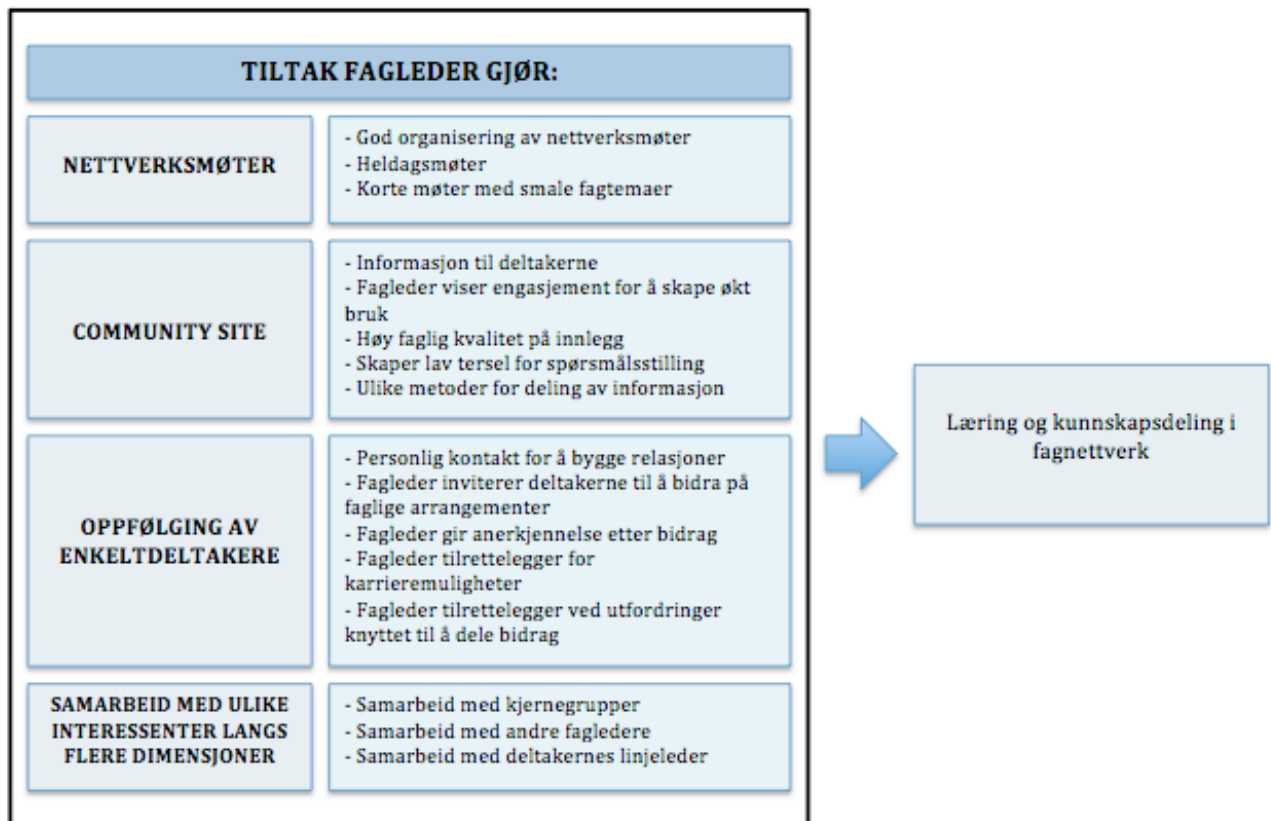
TILTAK FAGLEDER GJØR:

| | |
|---|---|
| NETTVERKSMØTER | - God organisering av nettverksmøter<br>- Heldagsmøter<br>- Korte møter med smale fagtemaer |
| COMMUNITY SITE | - Informasjon til deltakerne<br>- Fagleder viser engasjement for å skape økt bruk<br>- Høy faglig kvalitet på innlegg<br>- Skaper lav tersel for spørsmålsstilling<br>- Ulike metoder for deling av informasjon |
| OPPFØLGING AV ENKELTDELTAKERE | - Personlig kontakt for å bygge relasjoner<br>- Fagleder inviterer deltakerne til å bidra på faglige arrangementer<br>- Fagleder gir anerkjennelse etter bidrag<br>- Fagleder tilrettelegger for karrieremuligheter<br>- Fagleder tilrettelegger ved utfordringer knyttet til å dele bidrag |
| SAMARBEID MED ULIKE INTERESSENTER LANGS FLERE DIMENSJONER | - Samarbeid med kjernegrupper<br>- Samarbeid med andre fagledere<br>- Samarbeid med deltakernes linjeleder |

Læring og kunnskapsdeling i fagnettverk